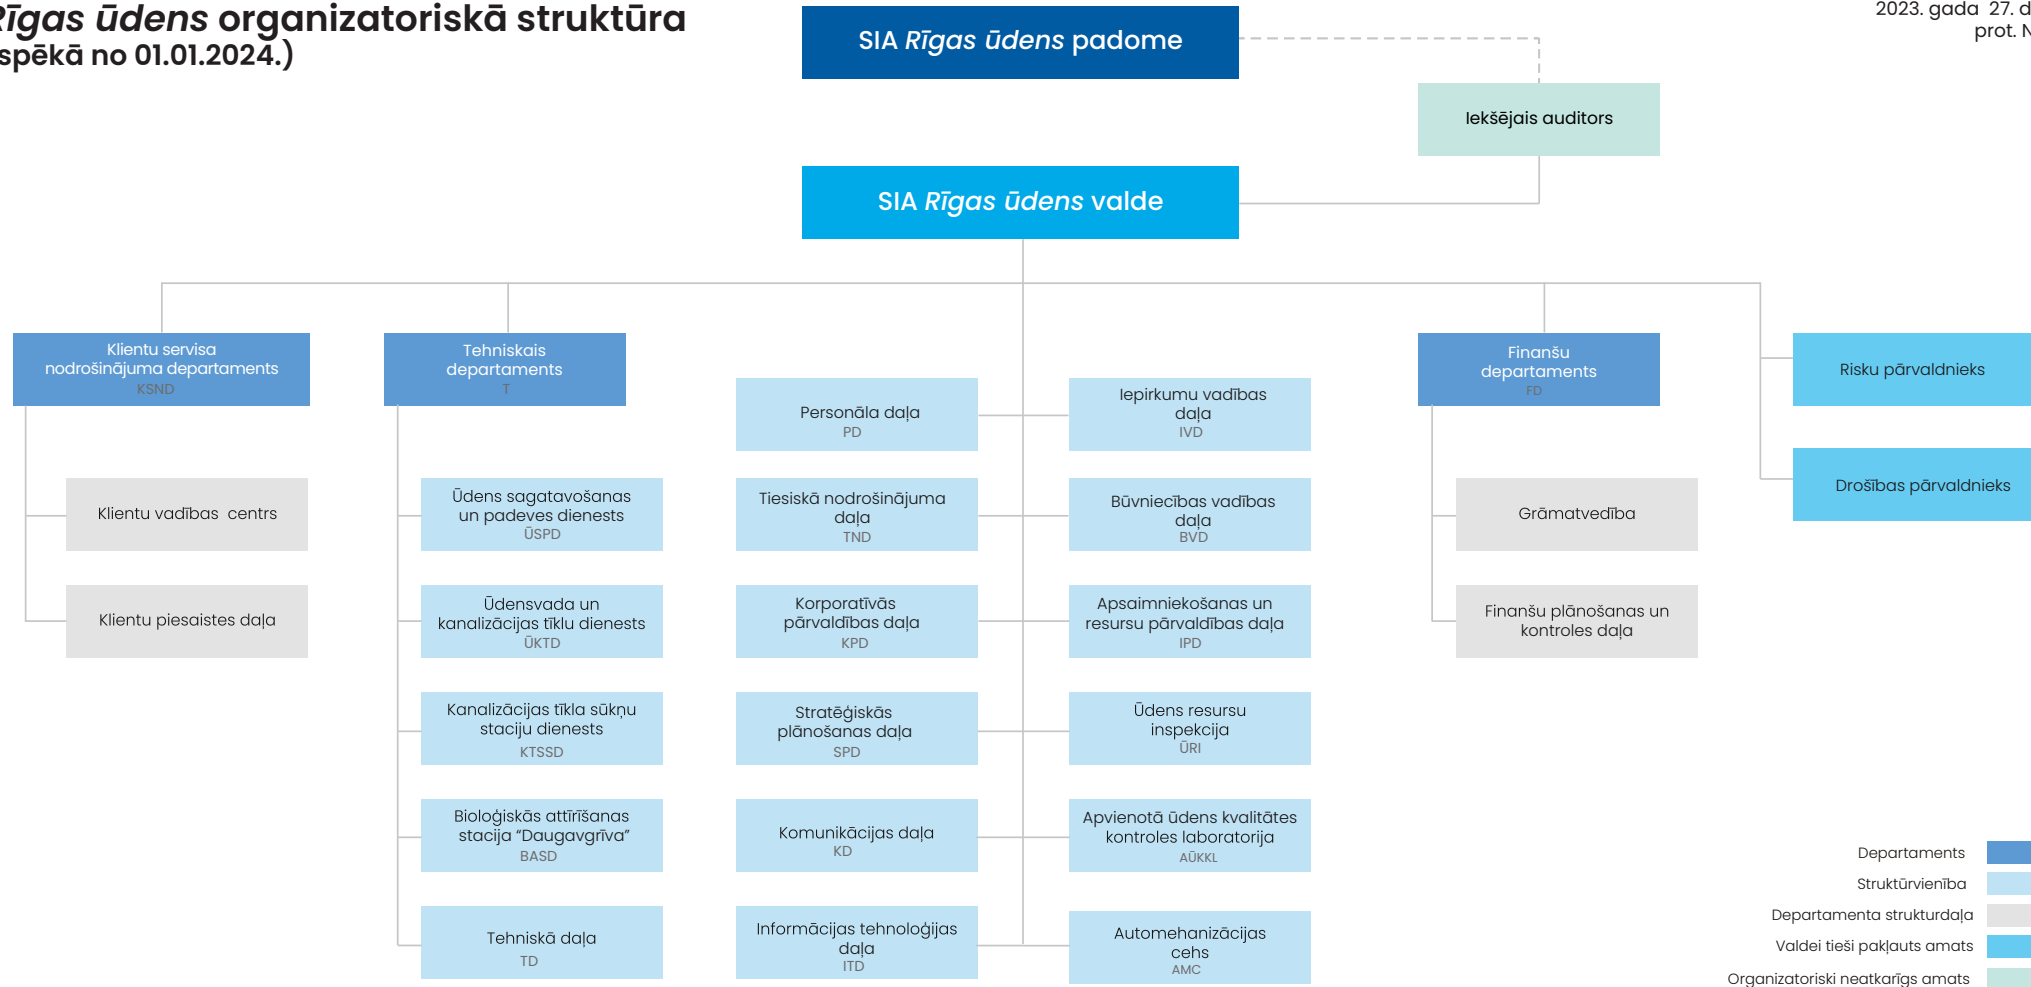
Rīgas ūdens organizatoriskā struktūra
spēkā no 01.01.2024.)

SIA Rīgas ūdens padome

2023. gada 27. d
prot. N

Iekšējais auditors

SIA Rīgas ūdens valde

Klientu servisa nodrošinājuma departaments
KSND

Klientu vadības centrs

Klientu piesaistes daļa

Tehniskais departaments
T

Ūdens sagatavošanas un padeves dienests
ŪSPD

Ūdensvada un kanalizācijas tīklu dienests
ŪKTD

Kanalizācijas tīkla sūkņu staciju dienests
KTSSD

Bioloģiskās attīrīšanas stacija "Daugavgrīva"
BASD

Tehniskā daļa
TD

Personāla daļa
PD

Tiesiskā nodrošinājuma daļa
TND

Korporatīvās pārvaldības daļa
KPD

Stratēģiskās plānošanas daļa
SPD

Komunikācijas daļa
KD

Informācijas tehnoloģijas daļa
ITD

Iepirkumu vadības daļa
IVD

Būvniecības vadības daļa
BVD

Apsaimniekošanas un resursu pārvaldības daļa
IPD

Ūdens resursu inspekcija
ŪRI

Apvienotā ūdens kvalitātes kontroles laboratorija
AŪKKL

Automehanizācijas cehs
AMC

Finanšu departaments
FD

Grāmatvedība

Finanšu plānošanas un kontroles daļa

Risku pārvaldnieks

Drošības pārvaldnieks

Departaments
Struktūrvienība
Departamenta strukturdaļa
Valdei tieši pakļauts amats
Organizatoriski neatkarīgs amats